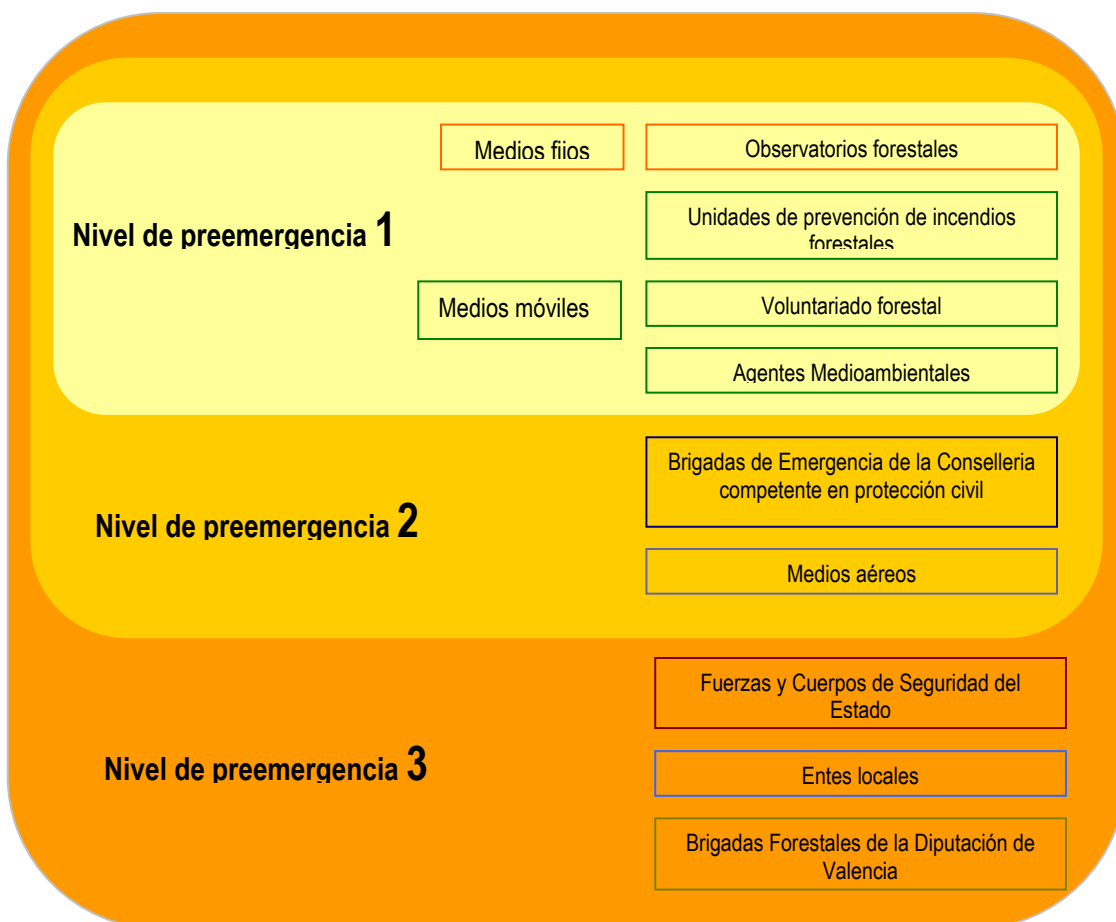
Medios fijos

Observatorios forestales

Nivel de preemergencia 1

Unidades de prevención de incendios forestales

Medios móviles

Voluntariado forestal

Agentes Medioambientales

Brigadas de Emergencia de la Conselleria competente en protección civil

Nivel de preemergencia 2

Medios aéreos

Fuerzas y Cuerpos de Seguridad del Estado

Nivel de preemergencia 3

Entes locales

Brigadas Forestales de la Diputación de Valencia